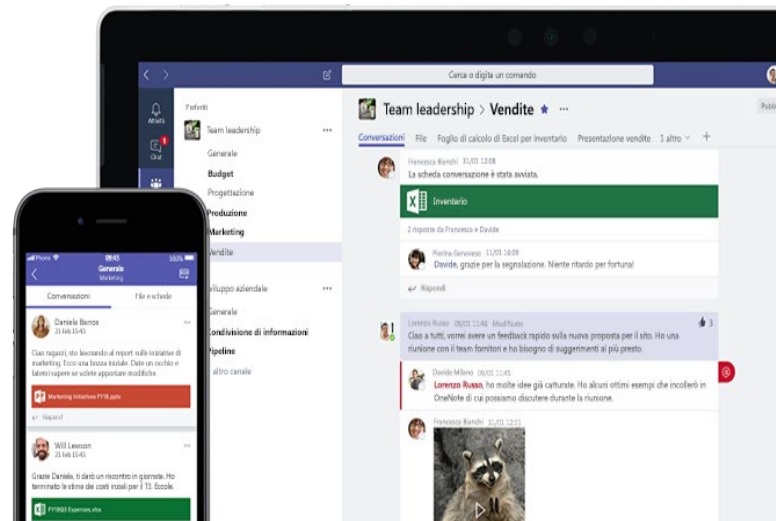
Cerca o digita un comando

Attività
Chat

Preferiti
Team leadership
Generale
Budget
Progettazione
Produzione
Marketing
Vendite
Sviluppo aziendale
Generale
Condivisione di informazioni
Pipeline
1 altro canale

Team leadership > Vendite

Conversazioni File Foglio di calcolo di Excel per inventario Presentazione vendite 1 altro

Francesca Bianchi 31/01 12:08
La scheda conversazione è stata avviata.
Inventario
2 risposte da Francesca e Davide
Pierina Genovese 31/01 18:09
Davide, grazie per la segnalazione. Niente ritardo per fortuna!
Rispondi

Lorenzo Russo 09/01 11:46 Modificato
Ciao a tutti, vorrei avere un feedback rapido sulla nuova proposta per il sito. Ho una riunione con il team fornitori e ho bisogno di suggerimenti al più presto.
3
Davide Milano 09/01 11:48
Lorenzo Russo, ho molte idee già catturate. Ho alcuni ottimi esempi che incollerò in OneNote di cui possiamo discutere durante la riunione.
Francesca Bianchi 09/01 12:11

09:45
100%
Generale
Marketing
Conversazioni File e schede
Daniela Banco
21 Feb 15:45
Ciao ragazzi, sto lavorando al report sulle iniziative di marketing. Ecco una bozza iniziale. Date un occhio e fatemi sapere se volete apportare modifiche.
Marketing Initiatives FY18.pptx
Rispondi
Will Lawson
21 Feb 15:45
Grazie Daniela, ti darò un riscontro in giornata. Ho terminato le stime dei costi iniziali per il T3. Eccole.
FY18Q3 Expenses.xlsx